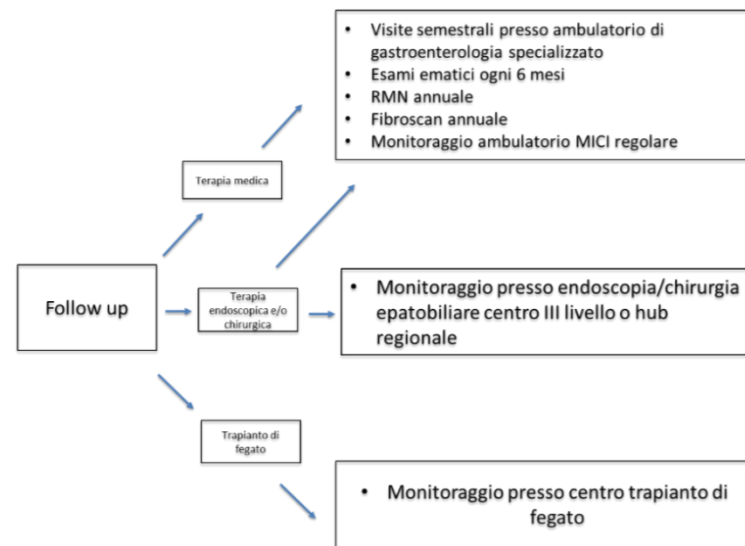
Follow up

Terapia medica

- Visite semestrali presso ambulatorio di gastroenterologia specializzato
- Esami ematici ogni 6 mesi
- RMN annuale
- Fibroscan annuale
- Monitoraggio ambulatorio MICI regolare

Terapia endoscopica e/o chirurgica

- Monitoraggio presso endoscopia/chirurgia epatobiliare centro III livello o hub regionale

Trapianto di fegato

- Monitoraggio presso centro trapianto di fegato